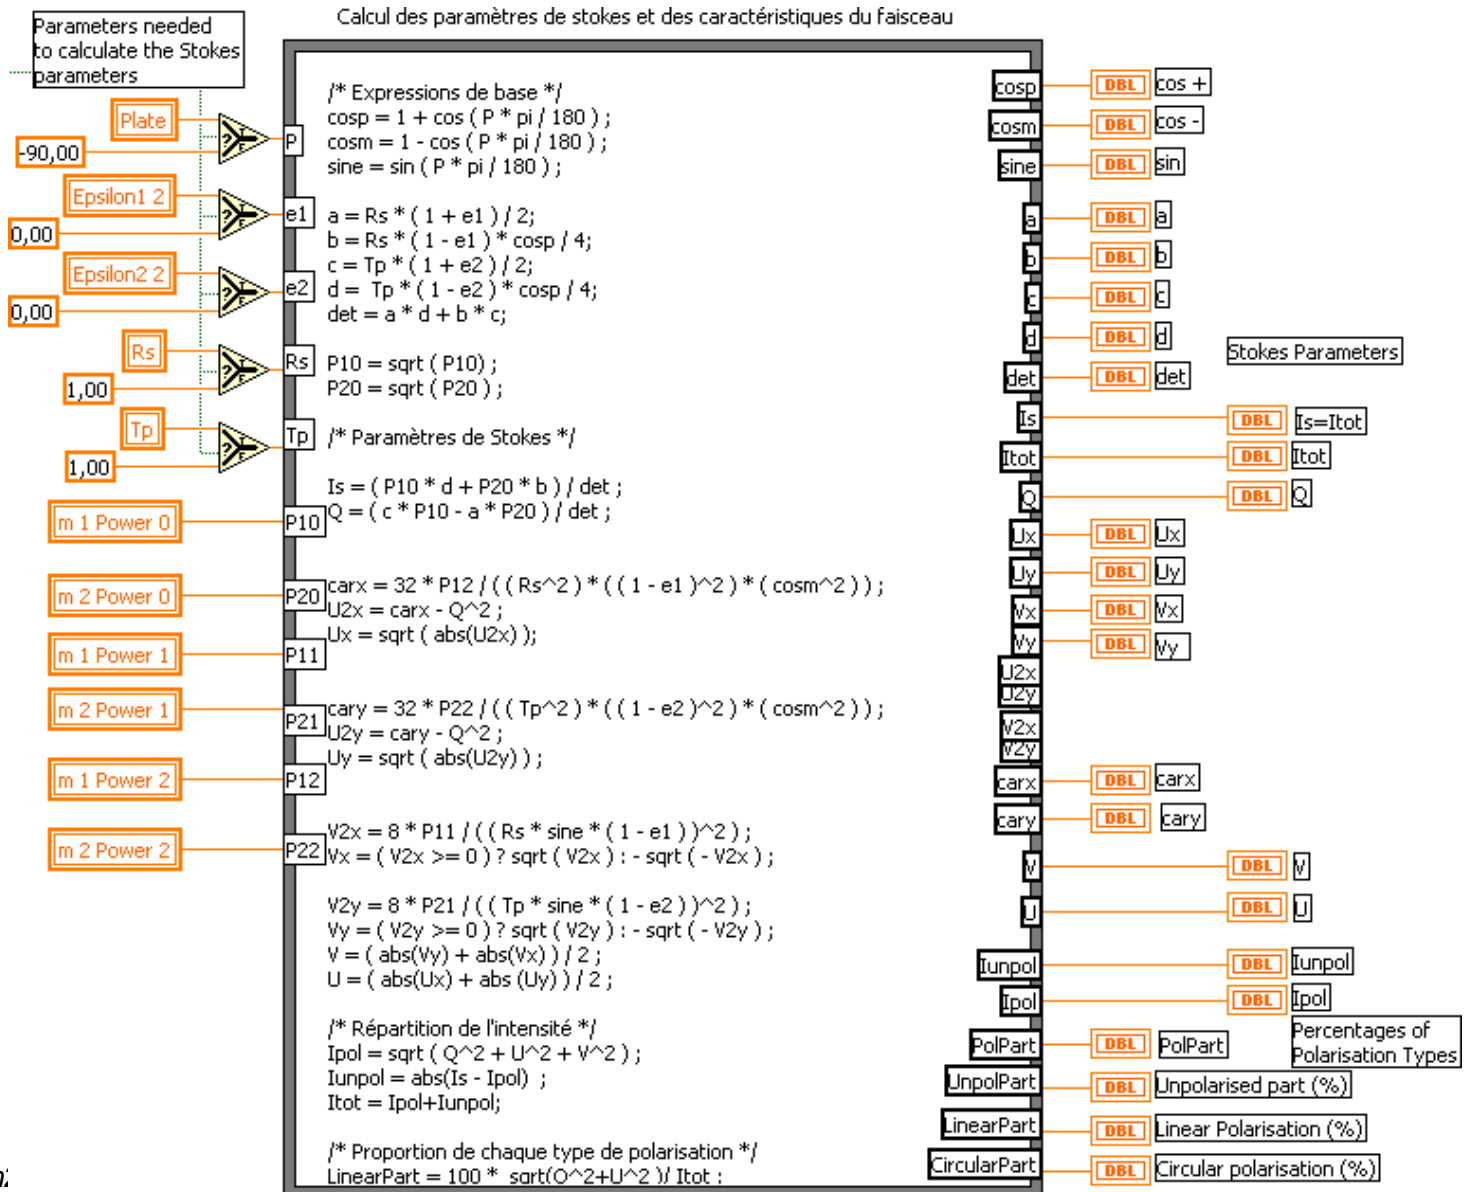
Parameters needed to calculate the Stokes parameters

Calcul des paramètres de stokes et des caractéristiques du faisceau

Plate
-90,00
Epsilon1 2
0,00
Epsilon2 2
0,00
Rs
1,00
Tp
1,00
m 1 Power 0
m 2 Power 0
m 1 Power 1
m 2 Power 1
m 1 Power 2
m 2 Power 2

P
e1
e2
Rs
Tp
P10
P20
P11
P21
P12
P22

/* Expressions de base */
cosp = 1 + cos ( P * pi / 180 ) ;
cosm = 1 - cos ( P * pi / 180 ) ;
sine = sin ( P * pi / 180 ) ;

a = Rs * ( 1 + e1 ) / 2;
b = Rs * ( 1 - e1 ) * cosp / 4;
c = Tp * ( 1 + e2 ) / 2;
d = Tp * ( 1 - e2 ) * cosp / 4;
det = a * d + b * c;

P10 = sqrt ( P10) ;
P20 = sqrt ( P20 ) ;

/* Paramètres de Stokes */

Is = ( P10 * d + P20 * b ) / det ;
Q = ( c * P10 - a * P20 ) / det ;

carx = 32 * P12 / ( ( Rs^2 ) * ( ( 1 - e1 )^2 ) * ( cosm^2 ) ) ;
U2x = carx - Q^2 ;
Ux = sqrt ( abs(U2x) );

cary = 32 * P22 / ( ( Tp^2 ) * ( ( 1 - e2 )^2 ) * ( cosm^2 ) ) ;
U2y = cary - Q^2 ;
Uy = sqrt ( abs(U2y) ) ;

V2x = 8 * P11 / ( ( Rs * sine * ( 1 - e1 ) )^2 ) ;
Vx = ( V2x >= 0 ) ? sqrt ( V2x ) : - sqrt ( - V2x ) ;

V2y = 8 * P21 / ( ( Tp * sine * ( 1 - e2 ) )^2 ) ;
Vy = ( V2y >= 0 ) ? sqrt ( V2y ) : - sqrt ( - V2y ) ;
V = ( abs(Vy) + abs(Vx) ) / 2 ;
U = ( abs(Ux) + abs (Uy) ) / 2 ;

/* Répartition de l'intensité */
Ipol = sqrt ( Q^2 + U^2 + V^2 ) ;
Iunpol = abs(Is - Ipol) ;
Itot = Ipol+Iunpol;

/* Proportion de chaque type de polarisation */
LinearPart = 100 * sqrt(Q^2+U^2 )/ Itot ;

cosp
cosm
sine
a
b
c
d
det
Is
Itot
Q
Ux
Uy
Vx
Vy
U2x
U2y
V2x
V2y
carx
cary
V
U
Iunpol
Ipol
PolPart
UnpolPart
LinearPart
CircularPart

DBL cos +
DBL cos -
DBL sin
DBL a
DBL b
DBL c
DBL d
Stokes Parameters
DBL det
DBL Is=Itot
DBL Itot
DBL Q
DBL Ux
DBL Uy
DBL Vx
DBL Vy
DBL carx
DBL cary
DBL V
DBL U
DBL Iunpol
DBL Ipol
DBL PolPart
Percentages of Polarisation Types
DBL Unpolarised part (%)
DBL Linear Polarisation (%)
DBL Circular polarisation (%)